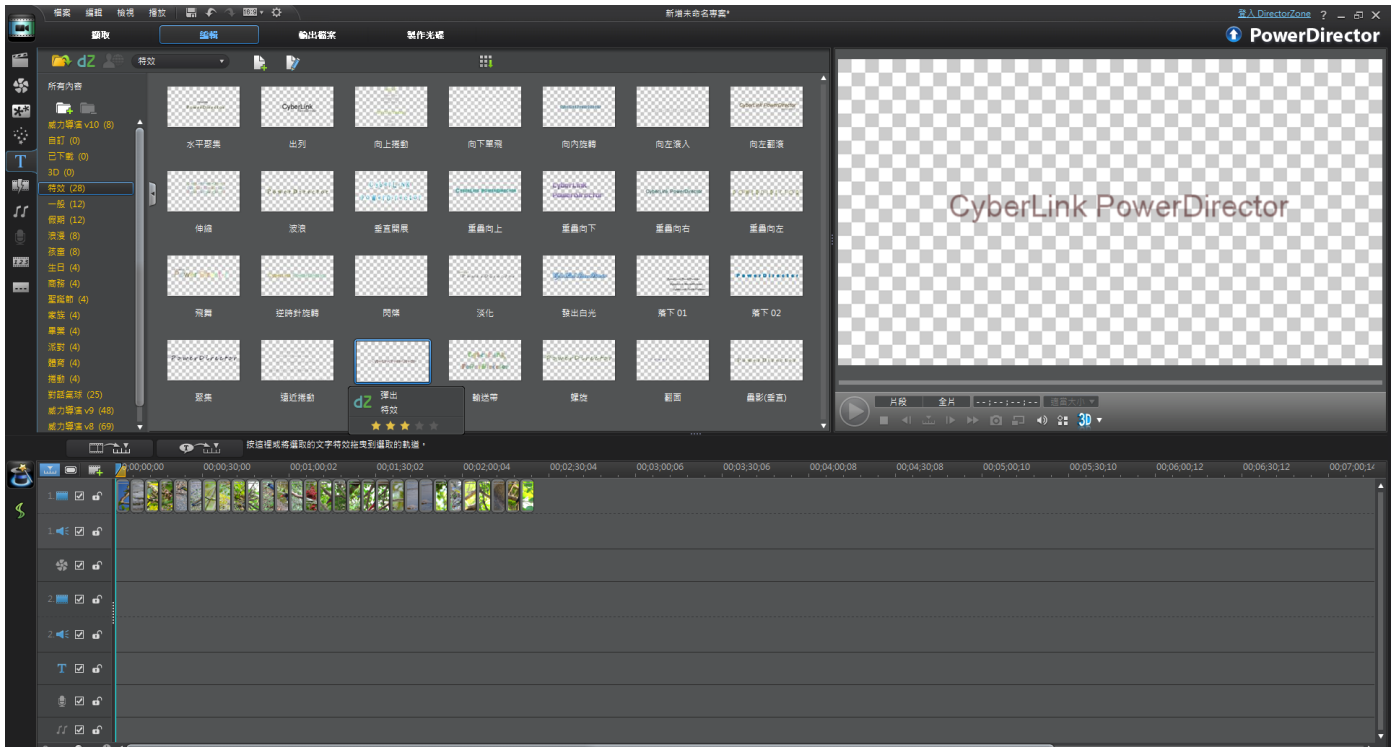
檔案 編輯 檢視 播放
新增未命名專案*
登入 DirectorZone ? _ ☐ X
擷取 編輯 輸出檔案 製作光碟
PowerDirector
dZ 特效
所有內容
威力導演 v10 (8)
自訂 (0)
已下載 (0)
3D (0)
特效 (28)
一般 (12)
假期 (12)
浪漫 (8)
夜晚 (8)
生日 (4)
商務 (4)
聖誕節 (4)
家族 (4)
畢業 (4)
派對 (4)
體育 (4)
運動 (4)
對話氣球 (25)
威力導演 v9 (48)
威力導演 v8 (69)
CyberLink
水平聚集
出列
向上捲動
向下飄飛
向內旋轉
向左滾入
向左翻滾
伸縮
波浪
垂直開展
重疊向上
重疊向下
重疊向右
重疊向左
飛舞
逆時針旋轉
閃爍
淡化
發出白光
落下 01
落下 02
聚集
遠近捲動
彈出
特效
輸送帶
螺旋
翻面
疊影(垂直)
CyberLink PowerDirector
片段 全片 --;--;--;-- 適當大小
3D
按這裡或將選取的文字特效拖曳到選取的軌道。
00;00;00;00 00;00;30;00 00;01;00;02 00;01;30;02 00;02;00;04 00;02;30;04 00;03;00;06 00;03;30;06 00;04;00;08 00;04;30;08 00;05;00;10 00;05;30;10 00;06;00;12 00;06;30;12 00;07;00;14
1.
1.
2.
2.